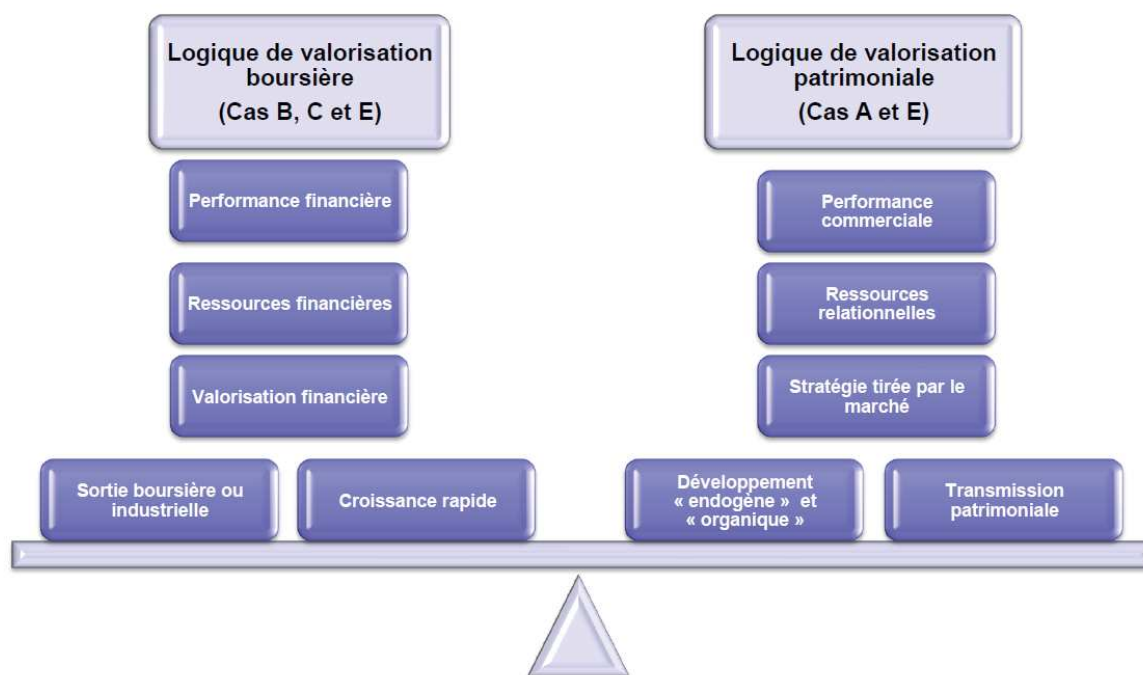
Logique de valorisation boursière
(Cas B, C et E)

Performance financière

Ressources financières

Valorisation financière

Sortie boursière ou industrielle

Croissance rapide

Logique de valorisation patrimoniale
(Cas A et E)

Performance commerciale

Ressources relationnelles

Stratégie tirée par le marché

Développement « endogène » et « organique »

Transmission patrimoniale